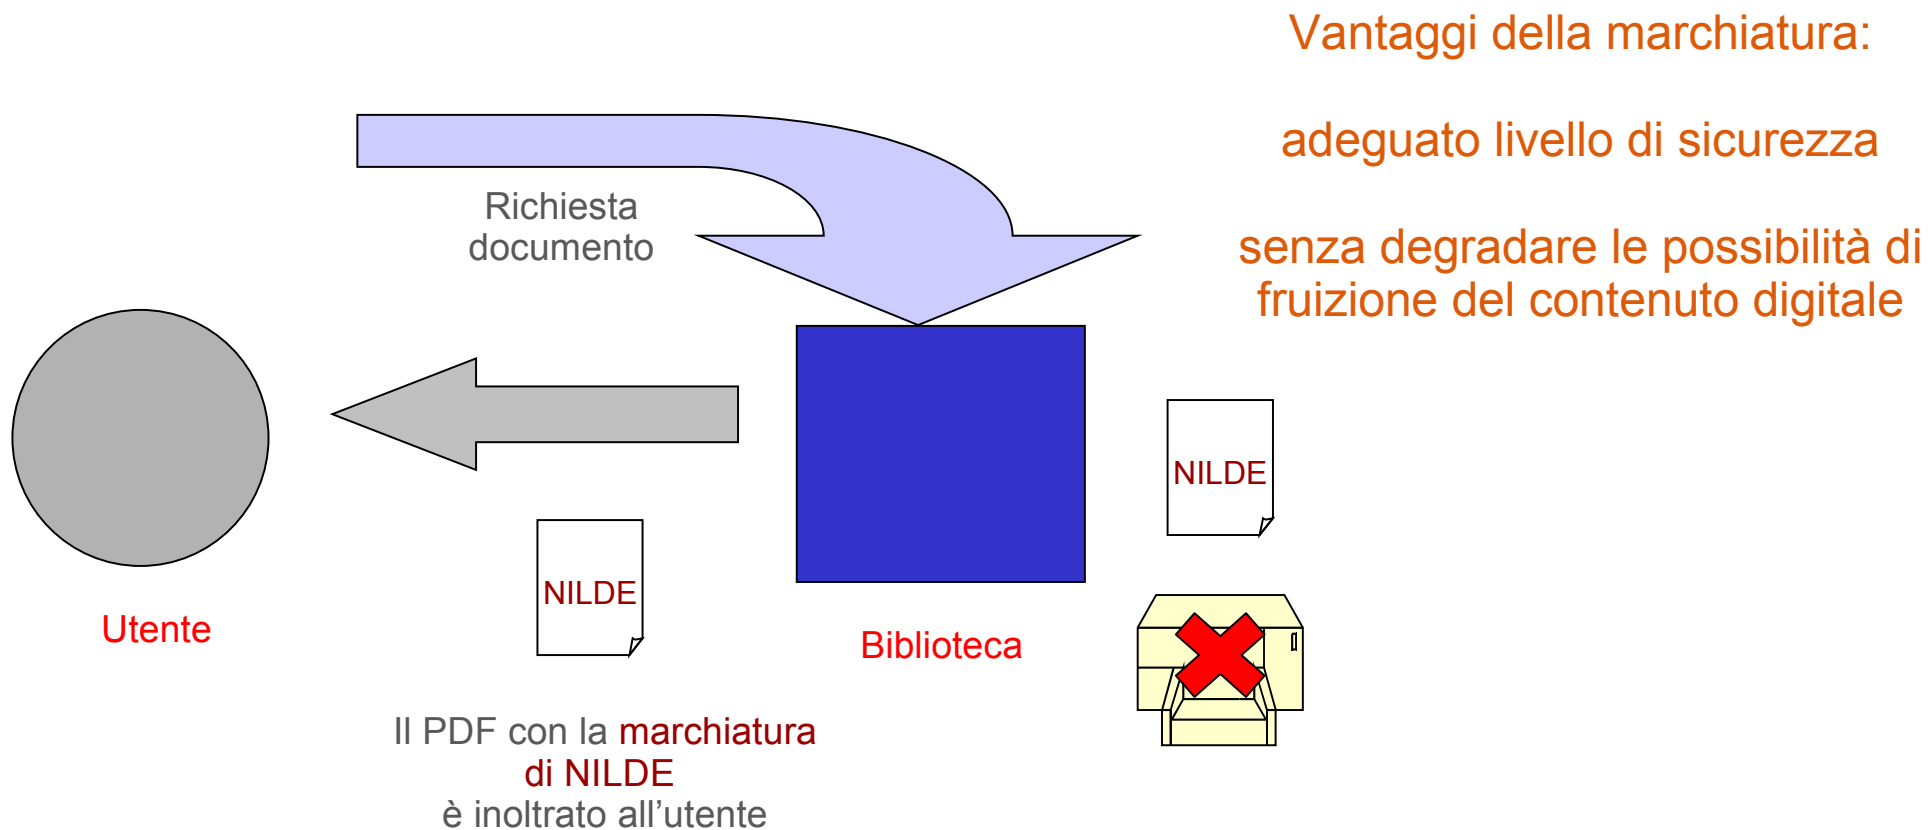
Vantaggi della marchiatura:

adeguato livello di sicurezza

senza degradare le possibilità di fruizione del contenuto digitale

Richiesta documento

NILDE

Utente

NILDE

Biblioteca

Il PDF con la marchiatura di NILDE è inoltrato all'utente